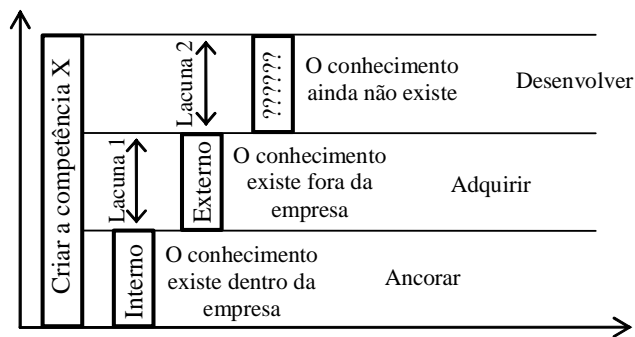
Criar a competência X

Lacuna 2

??????

O conhecimento ainda não existe

Desenvolver

Lacuna 1

Externo

O conhecimento existe fora da empresa

Adquirir

Interno

O conhecimento existe dentro da empresa

Ancorar